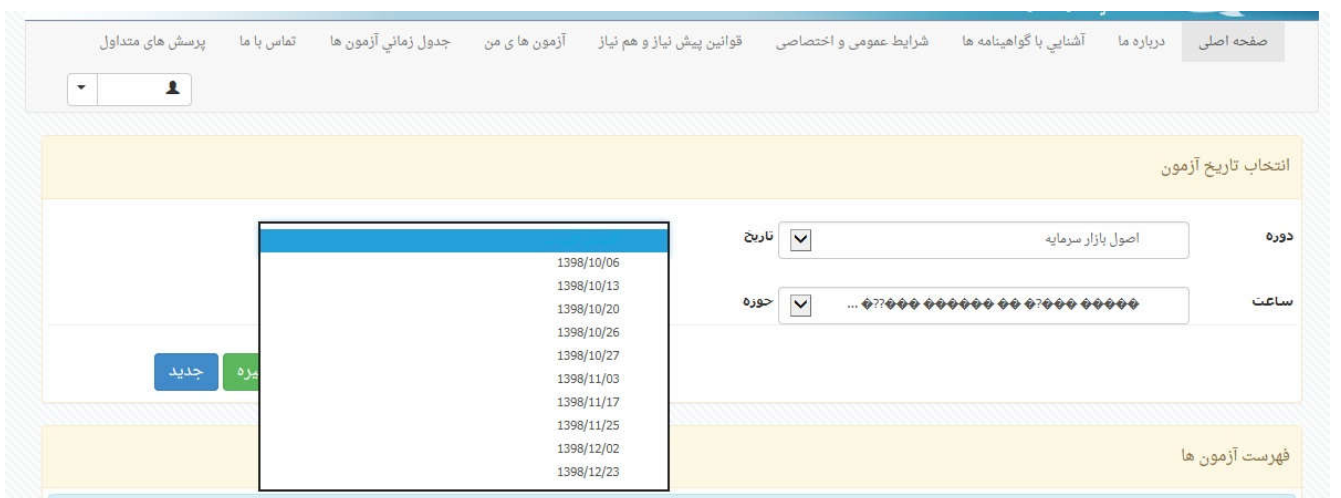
صفحه اصلی درباره ما آشنایی با گواهینامه ها شرایط عمومی و اختصاصی قوانین پیش نیاز و هم نیاز آزمون ها ی من جدول زمانی آزمون ها تماس با ما پرسش های متداول

انتخاب تاریخ آزمون

دوره اصول بازار سرمایه تاریخ

ساعت ����� ���?� �� ������ ���??� ... حوزه

1398/10/06
1398/10/13
1398/10/20
1398/10/26
1398/10/27
1398/11/03
1398/11/17
1398/11/25
1398/12/02
1398/12/23

یره جدید

فهرست آزمون ها